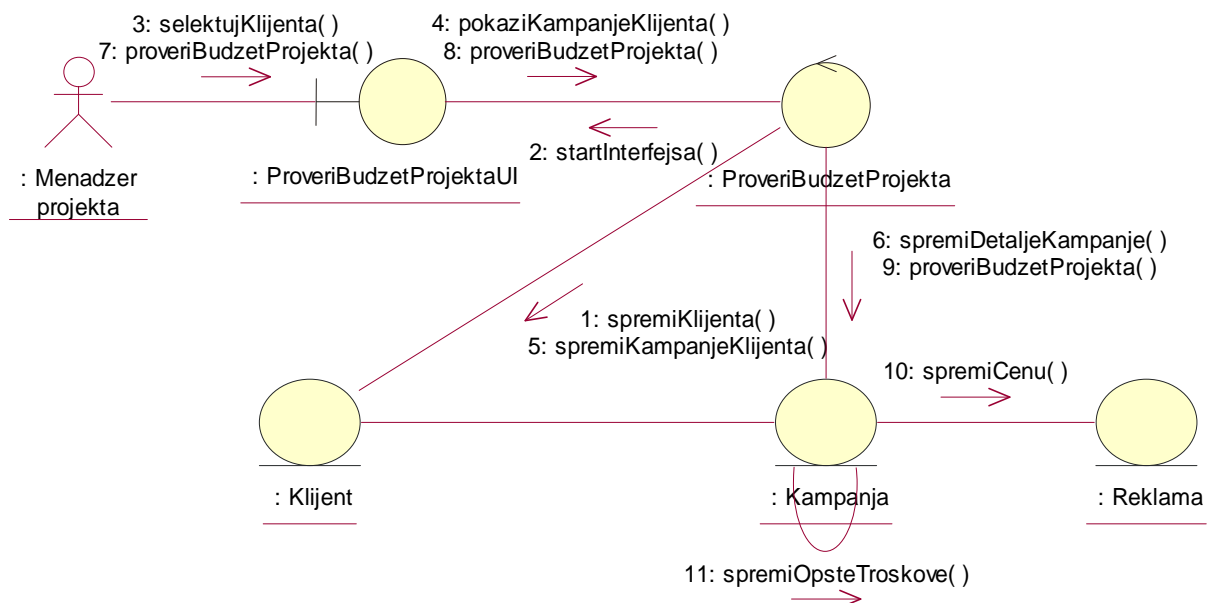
3: selektujKlijenta( )
7: proveriBudzetProjekta( )

4: pokaziKampanjeKlijenta( )
8: proveriBudzetProjekta( )

: Menadzer projekta

: ProveriBudzetProjektaUI

2: startInterfejsa( )

: ProveriBudzetProjekta

6: spremiDetaljeKampanje( )
9: proveriBudzetProjekta( )

1: spremiKlijenta( )
5: spremiKampanjeKlijenta( )

10: spremiCenu( )

: Klijent

: Kampanja

: Reklama

11: spremiOpsteTroskove( )